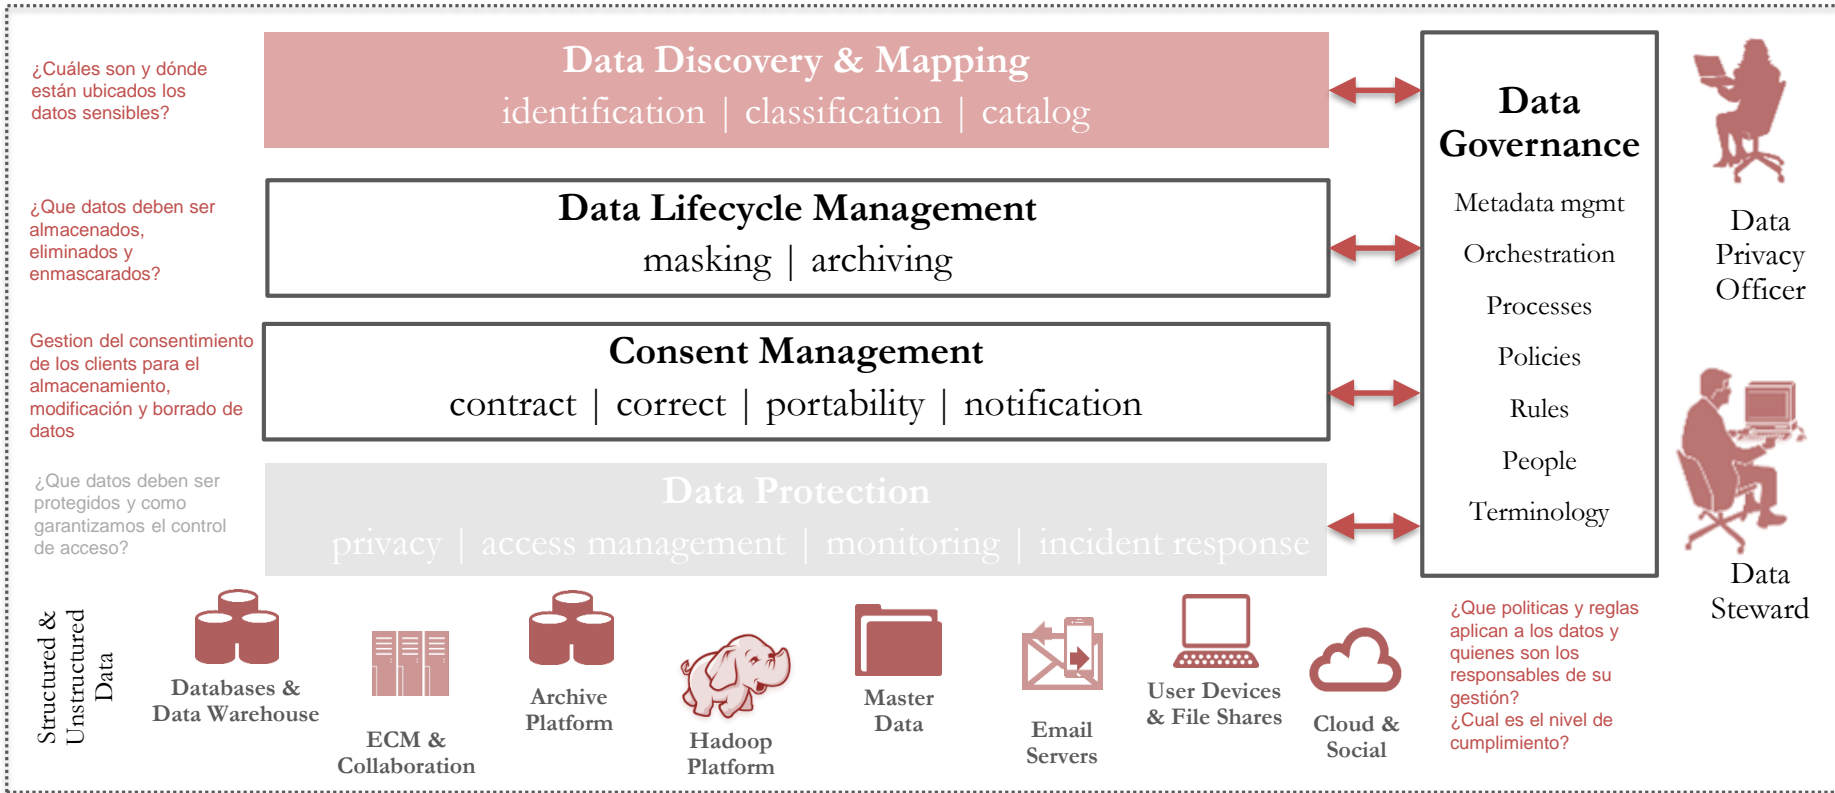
¿Cuáles son y dónde están ubicados los datos sensibles?

Data Discovery & Mapping
identification | classification | catalog

¿Que datos deben ser almacenados, eliminados y enmascarados?

Data Lifecycle Management
masking | archiving

Gestion del consentimiento de los clients para el almacenamiento, modificación y borrado de datos

Consent Management
contract | correct | portability | notification

¿Que datos deben ser protegidos y como garantizamos el control de acceso?

Data Protection
privacy | access management | monitoring | incident response

Data Governance
Metadata mgmt
Orchestration
Processes
Policies
Rules
People
Terminology

Data Privacy Officer

Data Steward

¿Que politicas y reglas aplican a los datos y quienes son los responsables de su gestión?
¿Cual es el nivel de cumplimiento?

Structured & Unstructured Data

Databases & Data Warehouse

ECM & Collaboration

Archive Platform

Hadoop Platform

Master Data

Email Servers

User Devices & File Shares

Cloud & Social